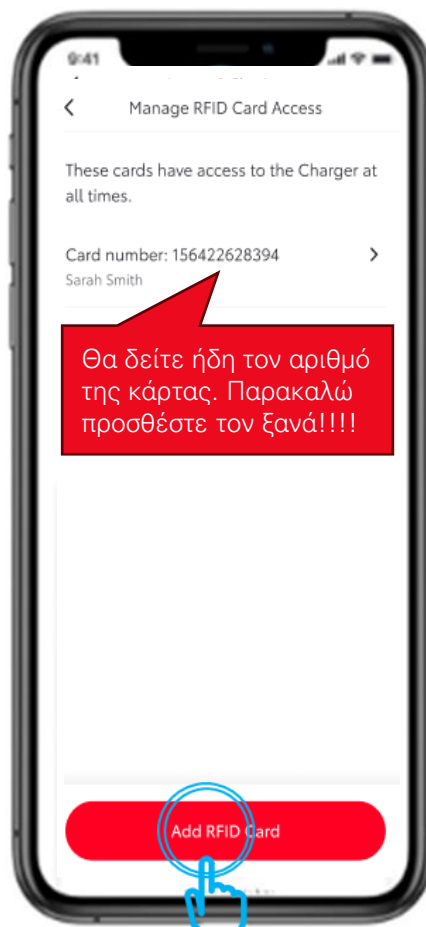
9:41

Manage RFID Card Access

These cards have access to the Charger at all times.

Card number: 156422628394
Sarah Smith

Θα δείτε ήδη τον αριθμό της κάρτας. Παρακαλώ προσθέστε τον ξανά!!!!

Add RFID Card